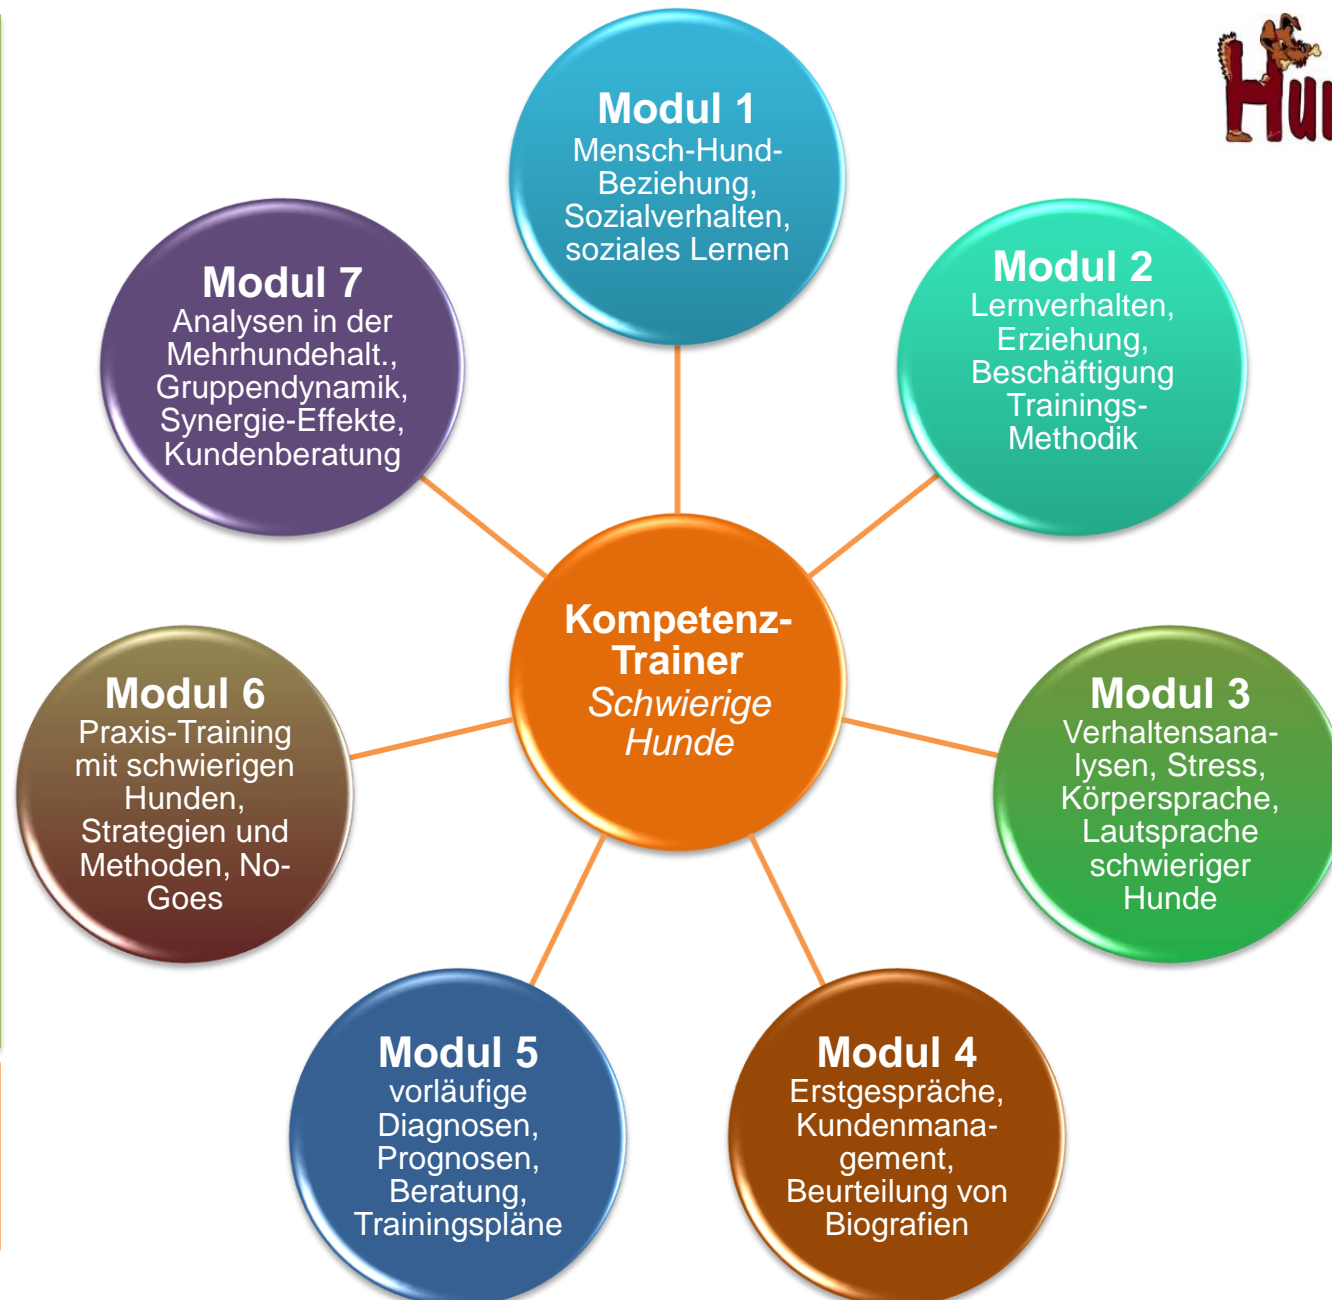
Modul 1
Mensch-Hund-Beziehung, Sozialverhalten, soziales Lernen

Hu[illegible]

Modul 7
Analysen in der Mehrhundehalt., Gruppendynamik, Synergie-Effekte, Kundenberatung

Modul 2
Lernverhalten, Erziehung, Beschäftigung Trainings-Methodik

Kompetenz-Trainer
*Schwierige Hunde*

Modul 6
Praxis-Training mit schwierigen Hunden, Strategien und Methoden, No-Goes

Modul 3
Verhaltensanalysen, Stress, Körpersprache, Lautsprache schwieriger Hunde

Modul 5
vorläufige Diagnosen, Prognosen, Beratung, Trainingspläne

Modul 4
Erstgespräche, Kundenmanagement, Beurteilung von Biografien